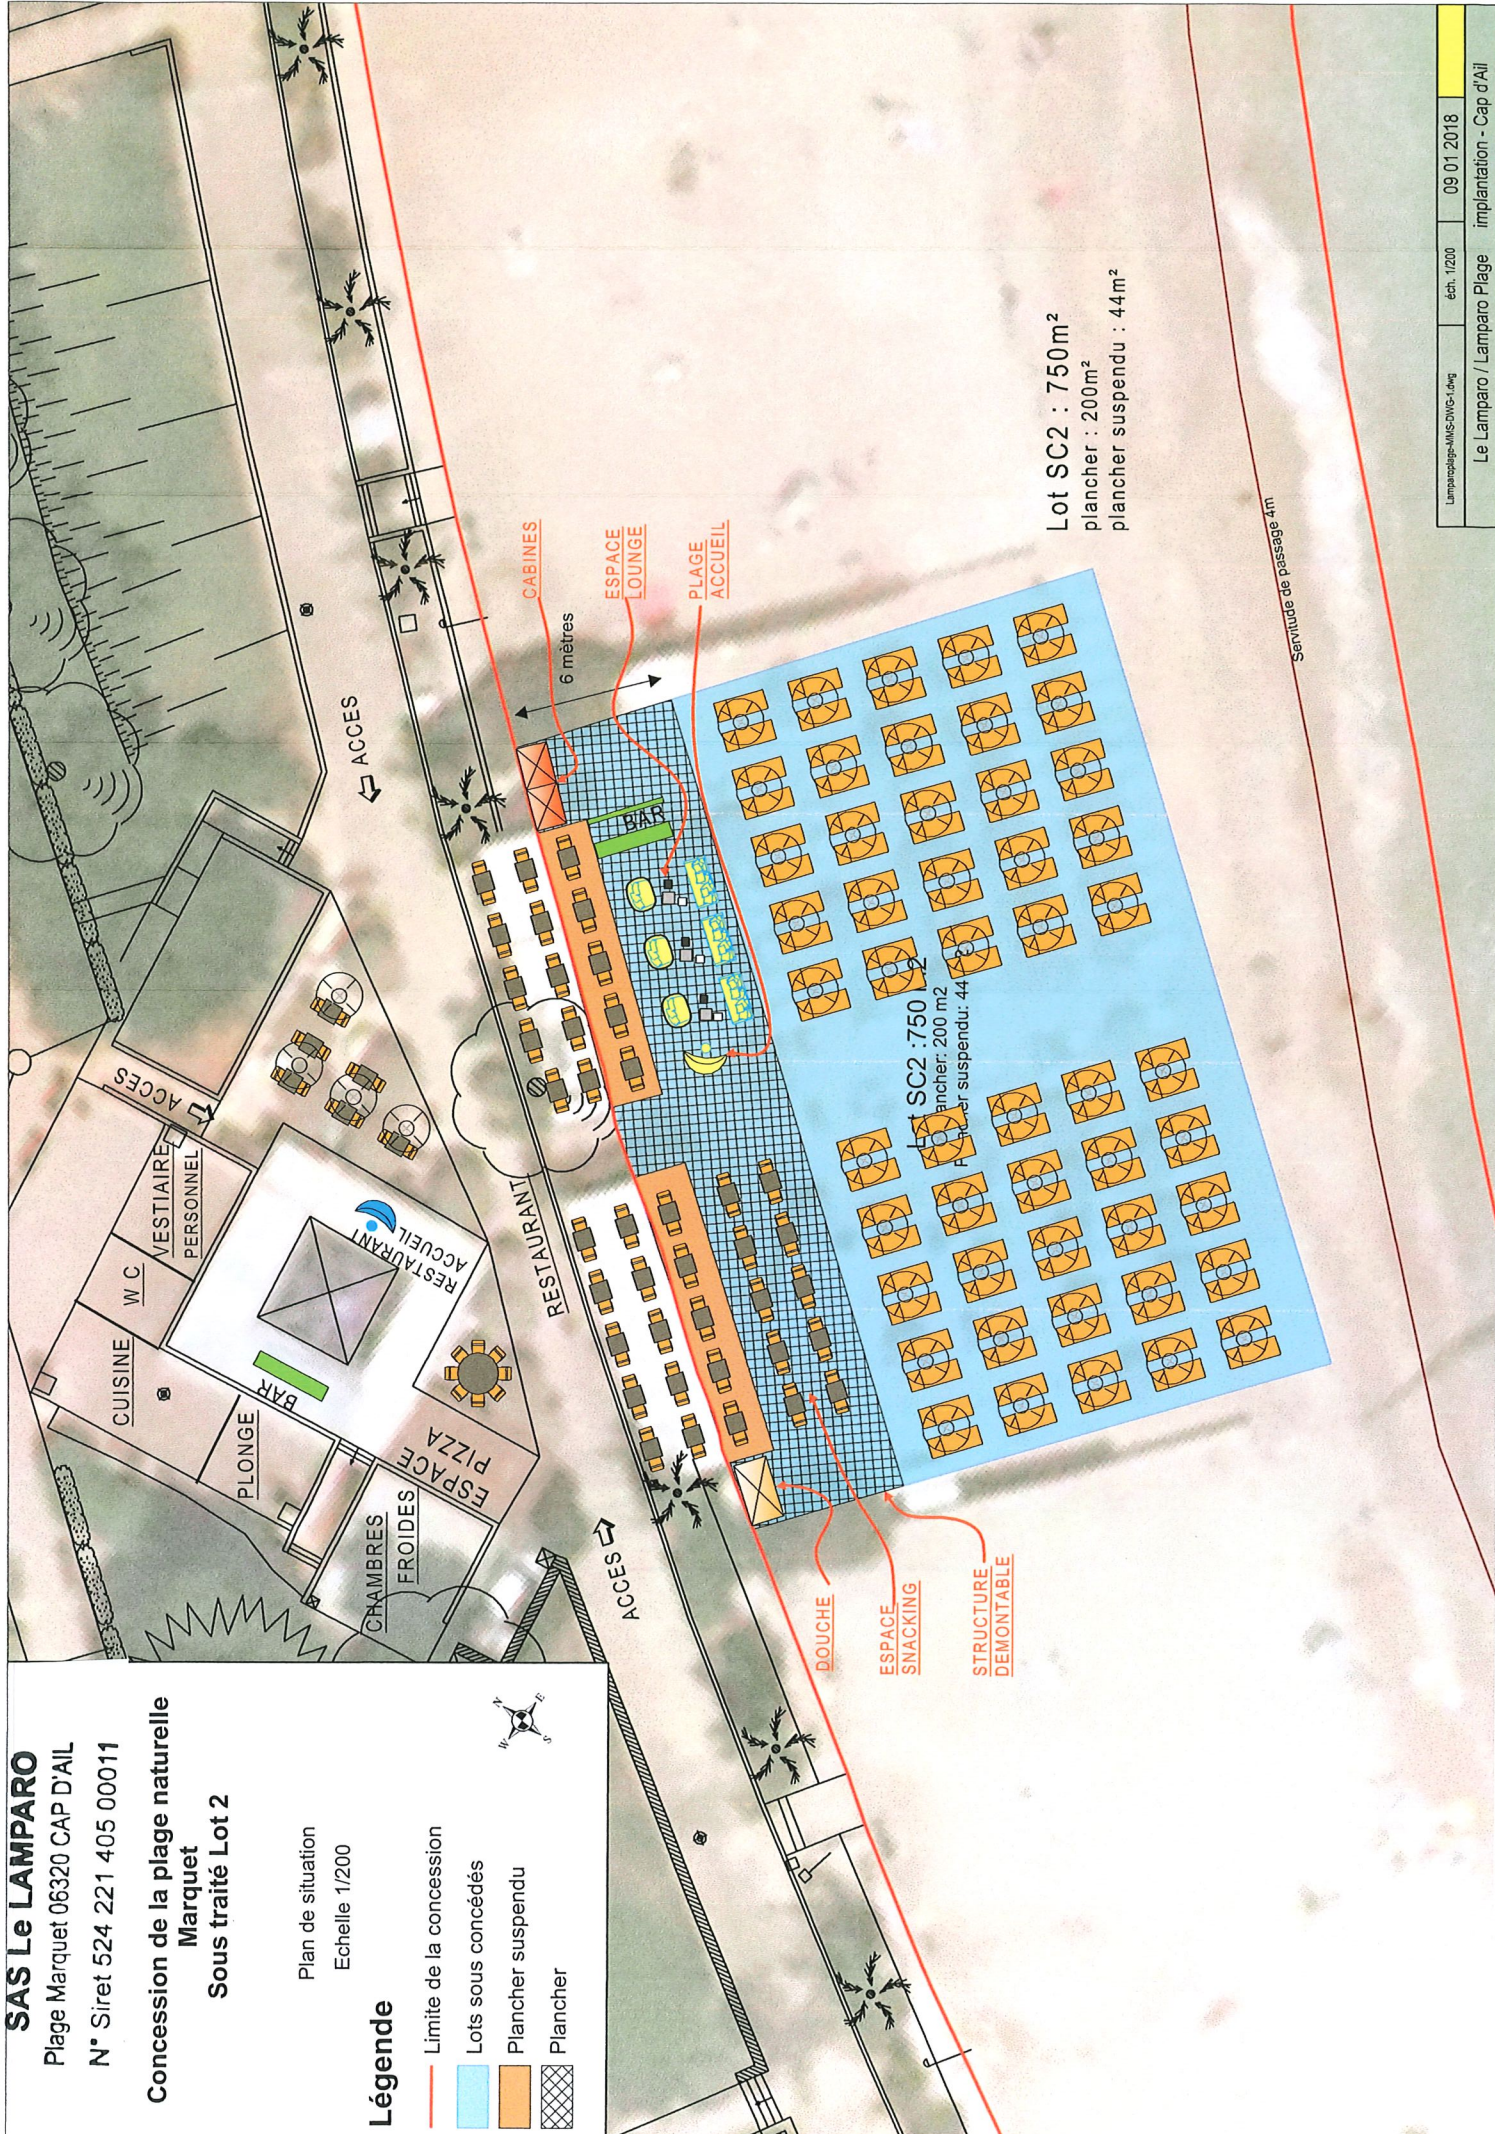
SAS Le LAMPARO
Plage Marquet 06320 CAP D'AIL
N° Siret 524 221 405 00011

Concession de la plage naturelle
Marquet
Sous traité Lot 2

Plan de situation
Echelle 1/200

Légende
Limite de la concession
Lots sous concédés
Plancher suspendu
Plancher

CHAMBRES FROIDES
PLONGE
CUISINE
W C
VESTIAIRE PERSONNEL
ACCES
BAR
RESTAURANT ACCUEIL
ESPACE PIZZA
ACCES
RESTAURANT
ACCES
BAR
CABINES
ESPACE LOUNGE
PLAGE ACCUEIL
6 mètres
Lot SC2 :750 m2
Plancher: 200 m2
Plancher suspendu: 44 m2
DOUCHE
ESPACE SNACKING
STRUCTURE DEMONTABLE

Lot SC2 : 750m²
plancher : 200m²
plancher suspendu : 44m²

Servitude de passage 4m

Lamparoplage-MMS-DWG-1.dwg | éch. 1/200 | 09 01 2018
Le Lamparo / Lamparo Plage | implantation - Cap d'Ail